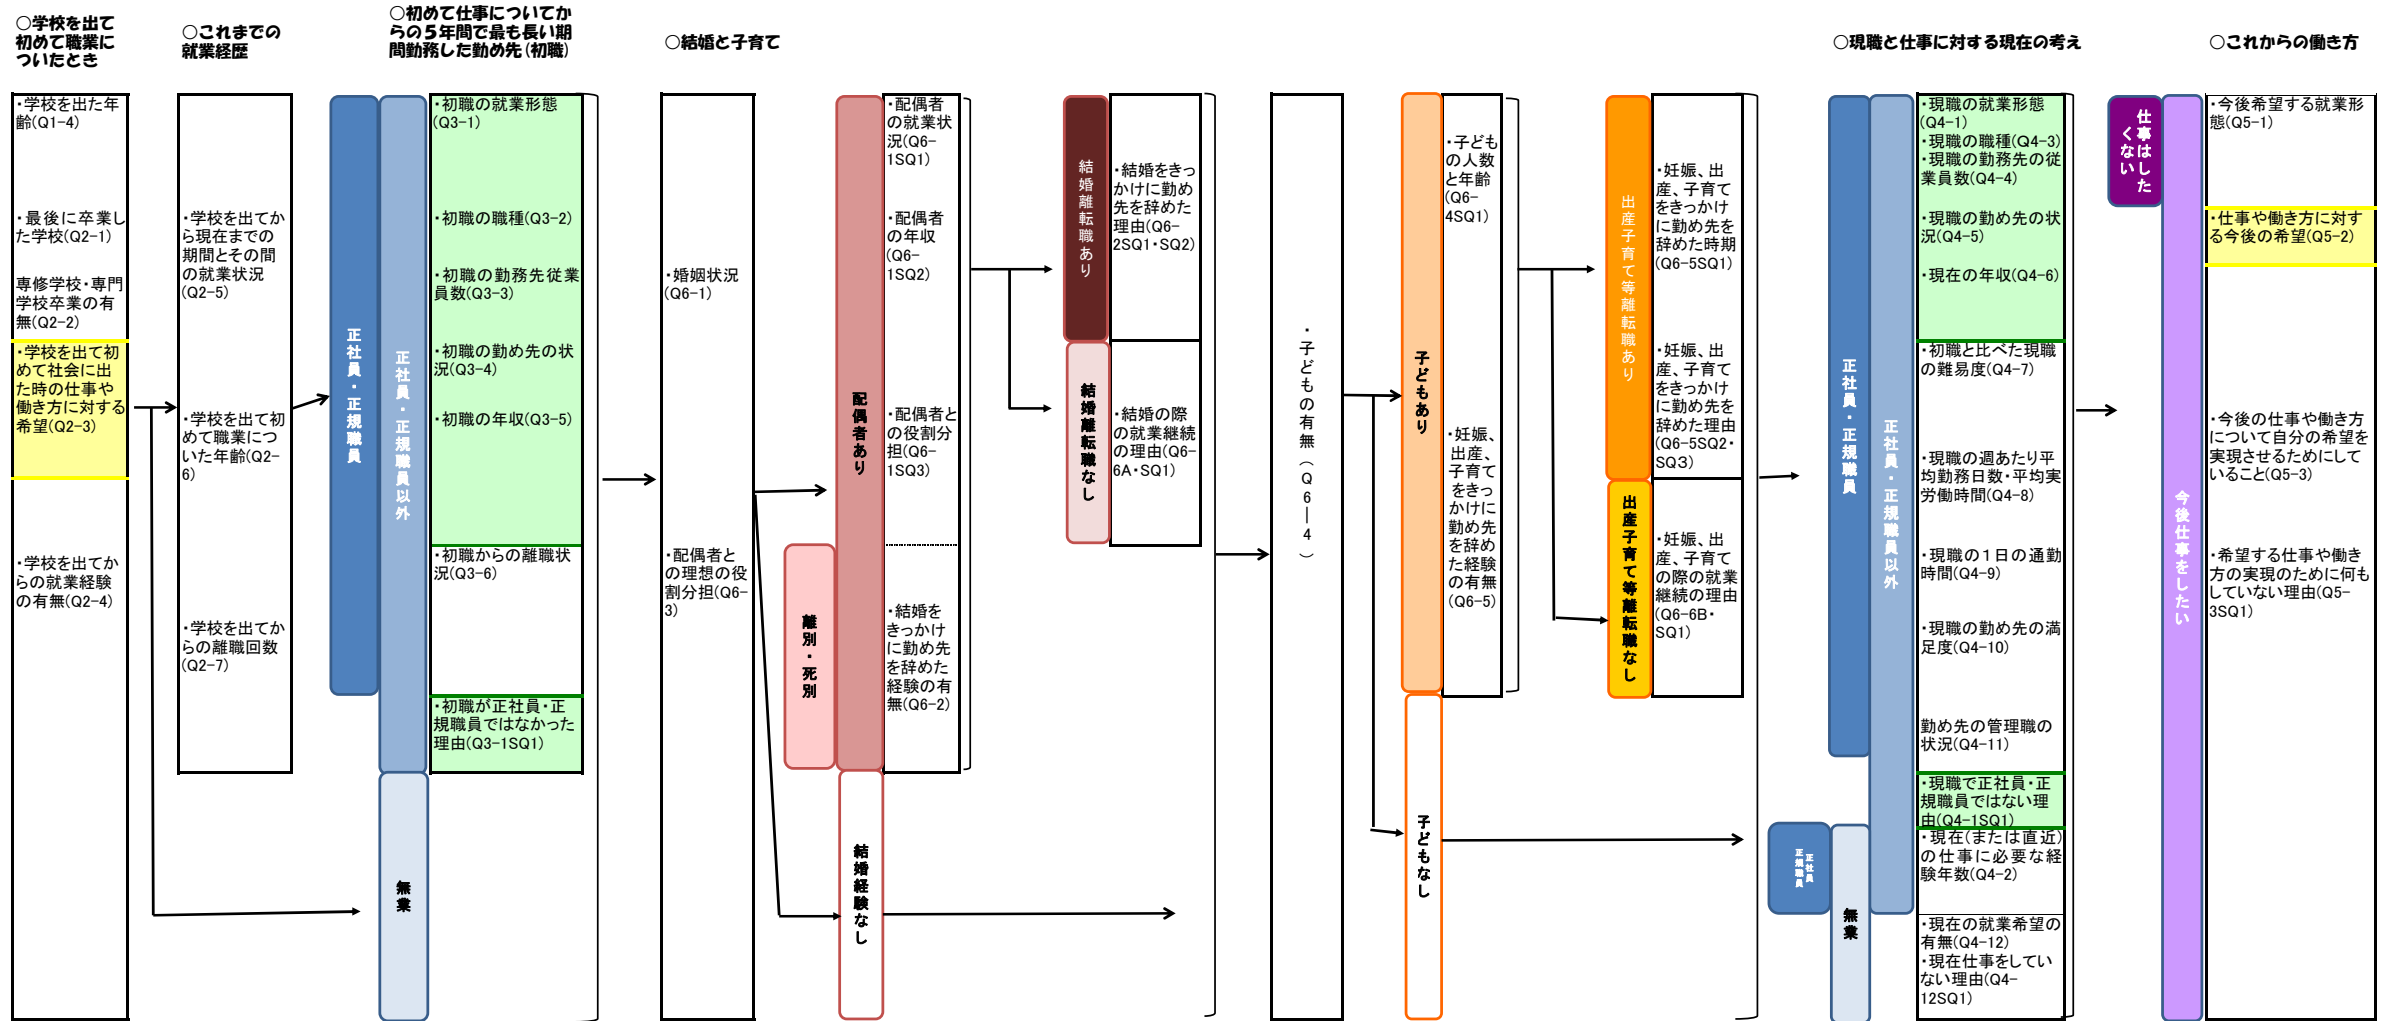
○学校を出て初めて職業についたとき

・学校を出た年齢(Q1-4)

・最後に卒業した学校(Q2-1)

専修学校・専門学校卒業の有無(Q2-2)

・学校を出て初めて社会に出た時の仕事や働き方に対する希望(Q2-3)

・学校を出てからの就業経験の有無(Q2-4)

○これまでの就業経歴

・学校を出てから現在までの期間とその間の就業状況(Q2-5)

・学校を出て初めて職業についた年齢(Q2-6)

・学校を出てからの離職回数(Q2-7)

○初めて仕事についてからの5年間で最も長い期間勤務した勤め先(初職)

正社員・正規職員

正社員・正規職員以外

無業

・初職の就業形態(Q3-1)

・初職の職種(Q3-2)

・初職の勤務先従業員数(Q3-3)

・初職の勤め先の状況(Q3-4)

・初職の年収(Q3-5)

・初職からの離職状況(Q3-6)

・初職が正社員・正規職員ではなかった理由(Q3-1SQ1)

○結婚と子育て

・婚姻状況(Q6-1)

・配偶者との理想の役割分担(Q6-3)

離別・死別

配偶者あり

結婚経験なし

・配偶者の就業状況(Q6-1SQ1)

・配偶者の年収(Q6-1SQ2)

・配偶者との役割分担(Q6-1SQ3)

・結婚をきっかけに勤め先を辞めた経験の有無(Q6-2)

結婚離転職あり

・結婚をきっかけに勤め先を辞めた理由(Q6-2SQ1・SQ2)

結婚離転職なし

・結婚の際の就業継続の理由(Q6-6A・SQ1)

・子どもの有無(Q6-4)

子どもあり

子どもなし

・子どもの人数と年齢(Q6-4SQ1)

・妊娠、出産、子育てをきっかけに勤め先を辞めた経験の有無(Q6-5)

出産子育て等離転職あり

出産子育て等離転職なし

・妊娠、出産、子育てをきっかけに勤め先を辞めた時期(Q6-5SQ1)

・妊娠、出産、子育てをきっかけに勤め先を辞めた理由(Q6-5SQ2・SQ3)

・妊娠、出産、子育ての際の就業継続の理由(Q6-6B・SQ1)

○現職と仕事に対する現在の考え

正社員・正規職員

正社員・正規職員以外

正社員・正規職員

無業

・現職の就業形態(Q4-1)
・現職の職種(Q4-3)
・現職の勤務先の従業員数(Q4-4)

・現職の勤め先の状況(Q4-5)

・現在の年収(Q4-6)

・初職と比べた現職の難易度(Q4-7)

・現職の週あたり平均勤務日数・平均実労働時間(Q4-8)

・現職の1日の通勤時間(Q4-9)

・現職の勤め先の満足度(Q4-10)

勤め先の管理職の状況(Q4-11)

・現職で正社員・正規職員ではない理由(Q4-1SQ1)

・現在(または直近)の仕事に必要な経験年数(Q4-2)

・現在の就業希望の有無(Q4-12)
・現在仕事をしていない理由(Q4-12SQ1)

○これからの働き方

仕事はしたくない

今後仕事をしたい

・今後希望する就業形態(Q5-1)

・仕事や働き方に対する今後の希望(Q5-2)

・今後の仕事や働き方について自分の希望を実現させるためにしていること(Q5-3)

・希望する仕事や働き方の実現のために何もしていない理由(Q5-3SQ1)